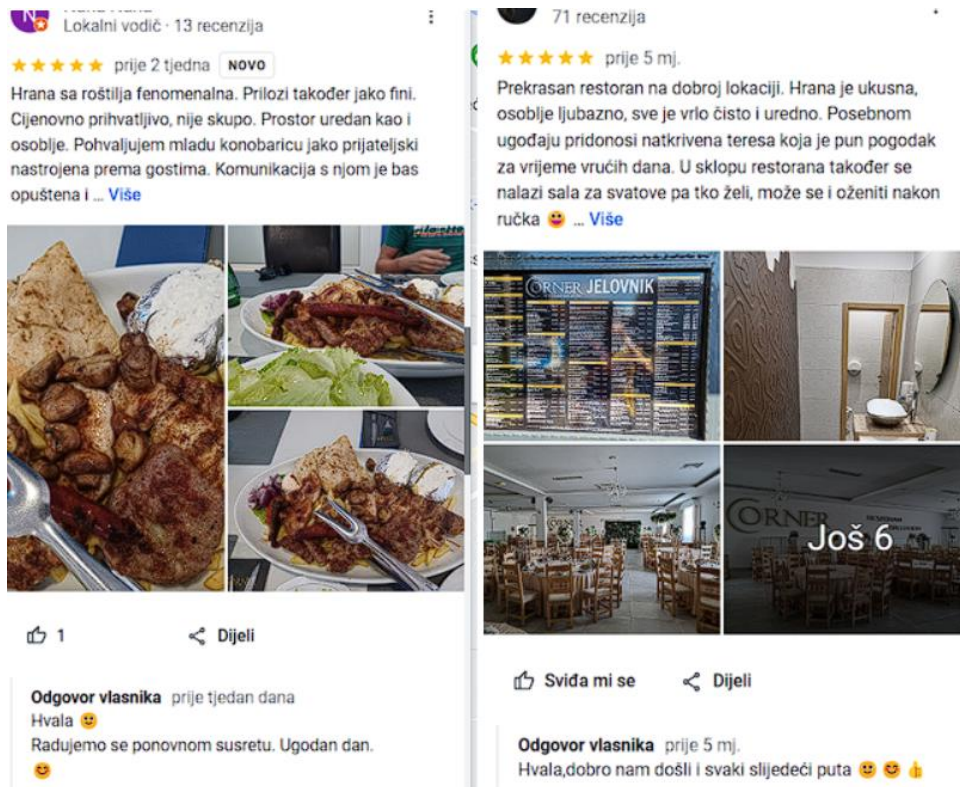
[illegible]
Lokalni vodič · 13 recenzija

★★★★★ prije 2 tjedna NOVO

Hrana sa roštilja fenomenalna. Prilozi također jako fini. Cijenovno prihvatljivo, nije skupo. Prostor uredan kao i osoblje. Pohvaljujem mladu konobaricu jako prijateljski nastrojena prema gostima. Komunikacija s njom je bas opuštena i ... Više

1 Dijeli

Odgovor vlasnika prije tjedan dana
Hvala 🙂
Radujemo se ponovnom susretu. Ugodan dan.
😊

71 recenzija

★★★★★ prije 5 mj.

Prekrasan restoran na dobroj lokaciji. Hrana je ukusna, osoblje ljubazno, sve je vrlo čisto i uredno. Posebnom ugođaju pridonosi natkrivena teresa koja je pun pogodak za vrijeme vrućih dana. U sklopu restorana također se nalazi sala za svatove pa tko želi, može se i oženiti nakon ručka 😛 ... Više

CORNER JELOVNIK

CORNER

Još 6

Sviđa mi se Dijeli

Odgovor vlasnika prije 5 mj.
Hvala,dobro nam došli i svaki slijedeći puta 🙂 😊 👍